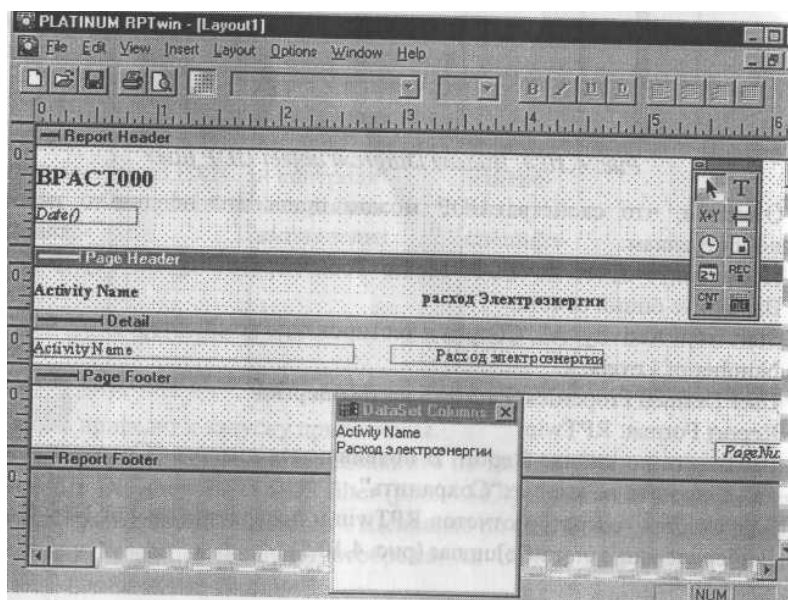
PLATINUM RPTwin - [Layout1]

File Edit View Insert Layout Options Window Help

0 1 2 3 4 5 6

Report Header

BPACT000

Date()

Page Header

Activity Name

расход Электроэнергии

Detail

Activity Name

Расход электроэнергии

Page Footer

DataSet Columns

Activity Name

Расход электроэнергии

PageNu

Report Footer

X+Y

REC

CNT

NUM